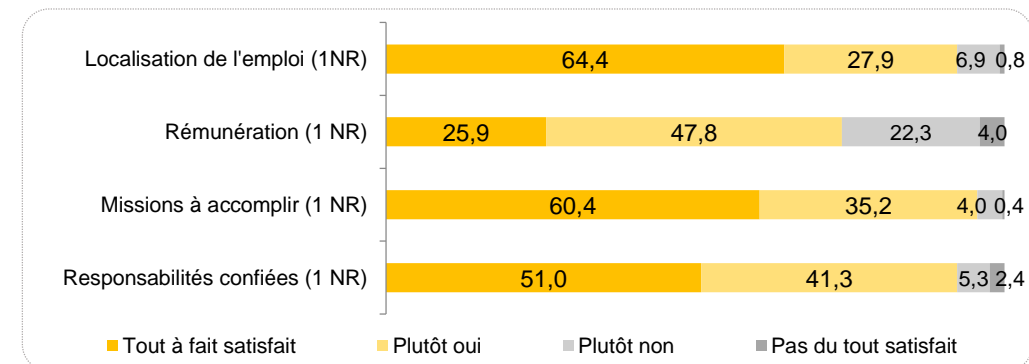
| | Tout à fait satisfait | Plutôt oui | Plutôt non | Pas du tout satisfait |
|---|---|---|---|---|
| Localisation de l'emploi (1NR) | 64,4 | 27,9 | 6,9 | 0,8 |
| Rémunération (1 NR) | 25,9 | 47,8 | 22,3 | 4,0 |
| Missions à accomplir (1 NR) | 60,4 | 35,2 | 4,0 | 0,4 |
| Responsabilités confiées (1 NR) | 51,0 | 41,3 | 5,3 | 2,4 |

Tout à fait satisfait
Plutôt oui
Plutôt non
Pas du tout satisfait